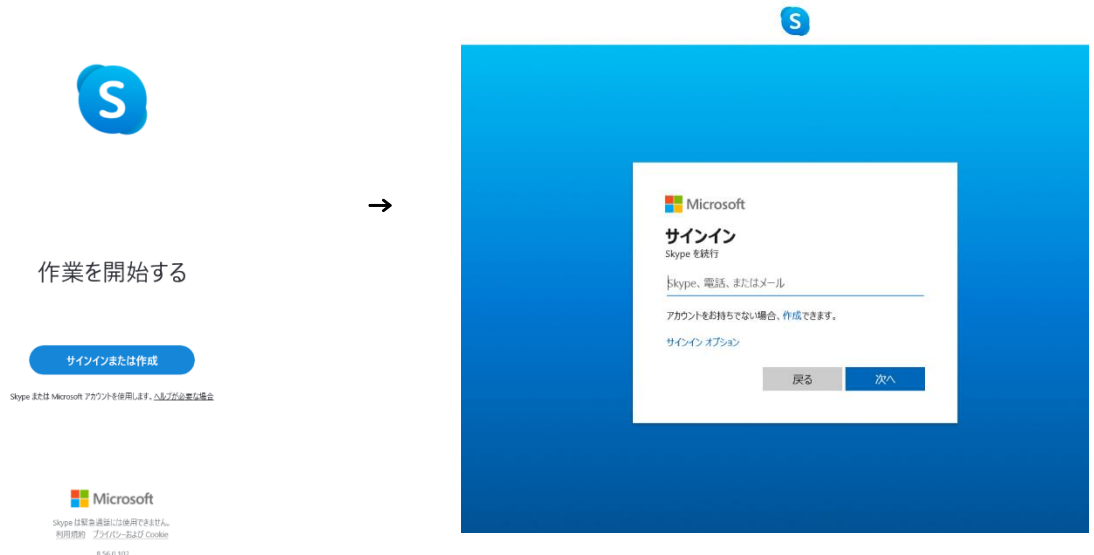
作業を開始する

サインインまたは作成

Skype または Microsoft アカウントを使用します。ヘルプが必要な場合

Microsoft

Skype は緊急通話には使用できません。
利用規約 プライバシーおよび Cookie

8.56.0.102

→

Microsoft

サインイン
Skype を続行

Skype、電話、またはメール

アカウントをお持ちでない場合、作成できます。

サインイン オプション

戻る 次へ